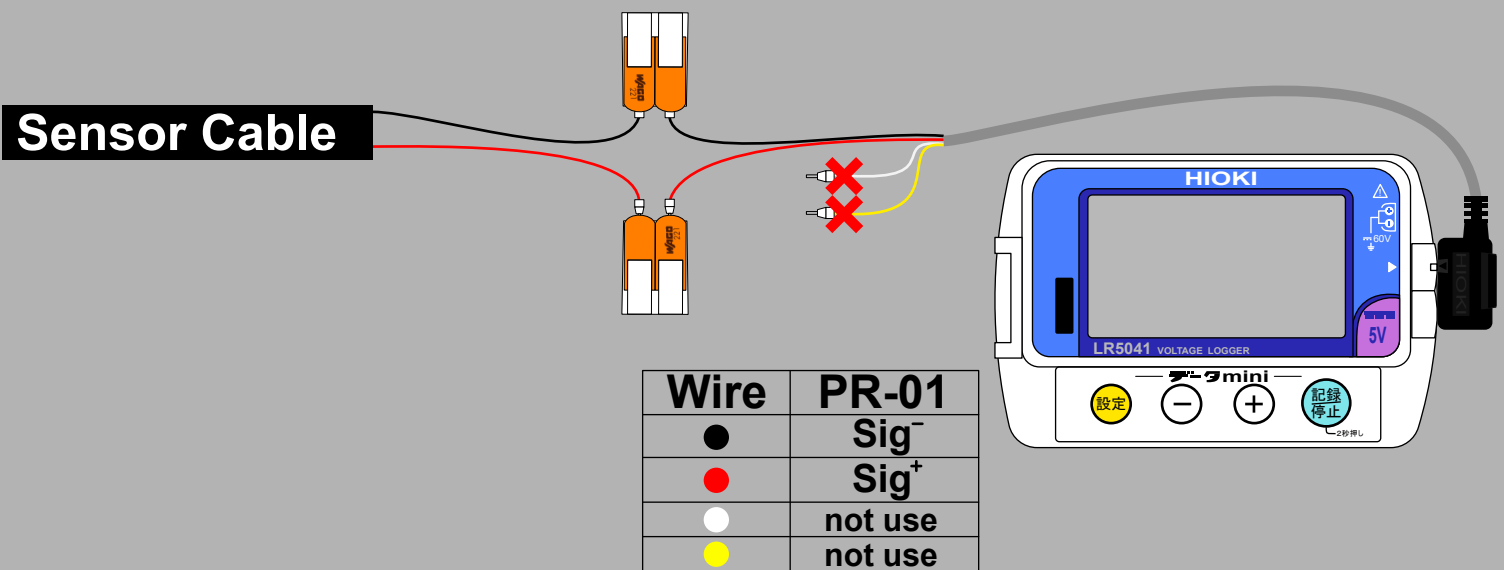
Sensor Cable

WAGO 221

WAGO 221

HIOKI

60V

5V

LR5041 VOLTAGE LOGGER

データmini

設定

−

+

記録停止

2秒押し

HIOKI

| Wire | PR-01 |
|---|---|
| ● | Sig$^-$ |
| ● | Sig$^+$ |
| ● | not use |
| ● | not use |